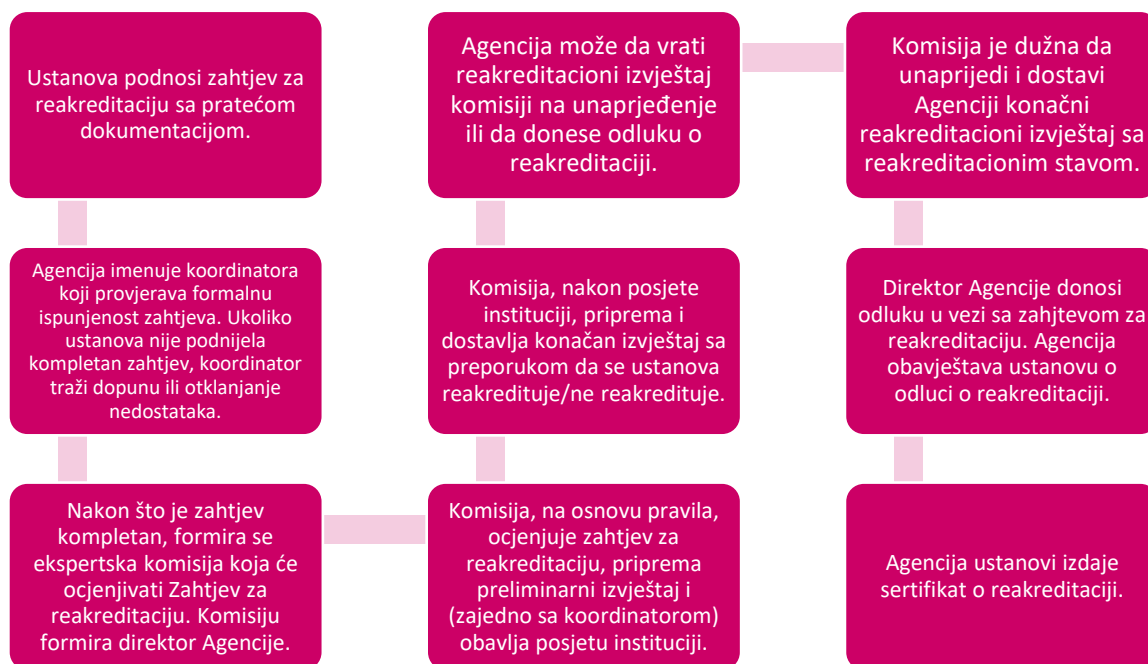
Ustanova podnosi zahtjev za reakreditaciju sa pratećom dokumentacijom.

Agencija imenuje koordinatora koji provjerava formalnu ispunjenost zahtjeva. Ukoliko ustanova nije podnijela kompletan zahtjev, koordinator traži dopunu ili otklanjanje nedostataka.

Nakon što je zahtjev kompletan, formira se ekspertska komisija koja će ocjenjivati Zahtjev za reakreditaciju. Komisiju formira direktor Agencije.

Komisija, na osnovu pravila, ocjenjuje zahtjev za reakreditaciju, priprema preliminarni izvještaj i (zajedno sa koordinatorom) obavlja posjetu instituciji.

Komisija, nakon posjete instituciji, priprema i dostavlja konačan izvještaj sa preporukom da se ustanova reakredituje/ne reakredituje.

Agencija može da vrati reakreditacioni izvještaj komisiji na unaprjeđenje ili da donese odluku o reakreditaciji.

Komisija je dužna da unaprijedi i dostavi Agenciji konačni reakreditacioni izvještaj sa reakreditacionim stavom.

Direktor Agencije donosi odluku u vezi sa zahjtevom za reakreditaciju. Agencija obavještava ustanovu o odluci o reakreditaciji.

Agencija ustanovi izdaje sertifikat o reakreditaciji.